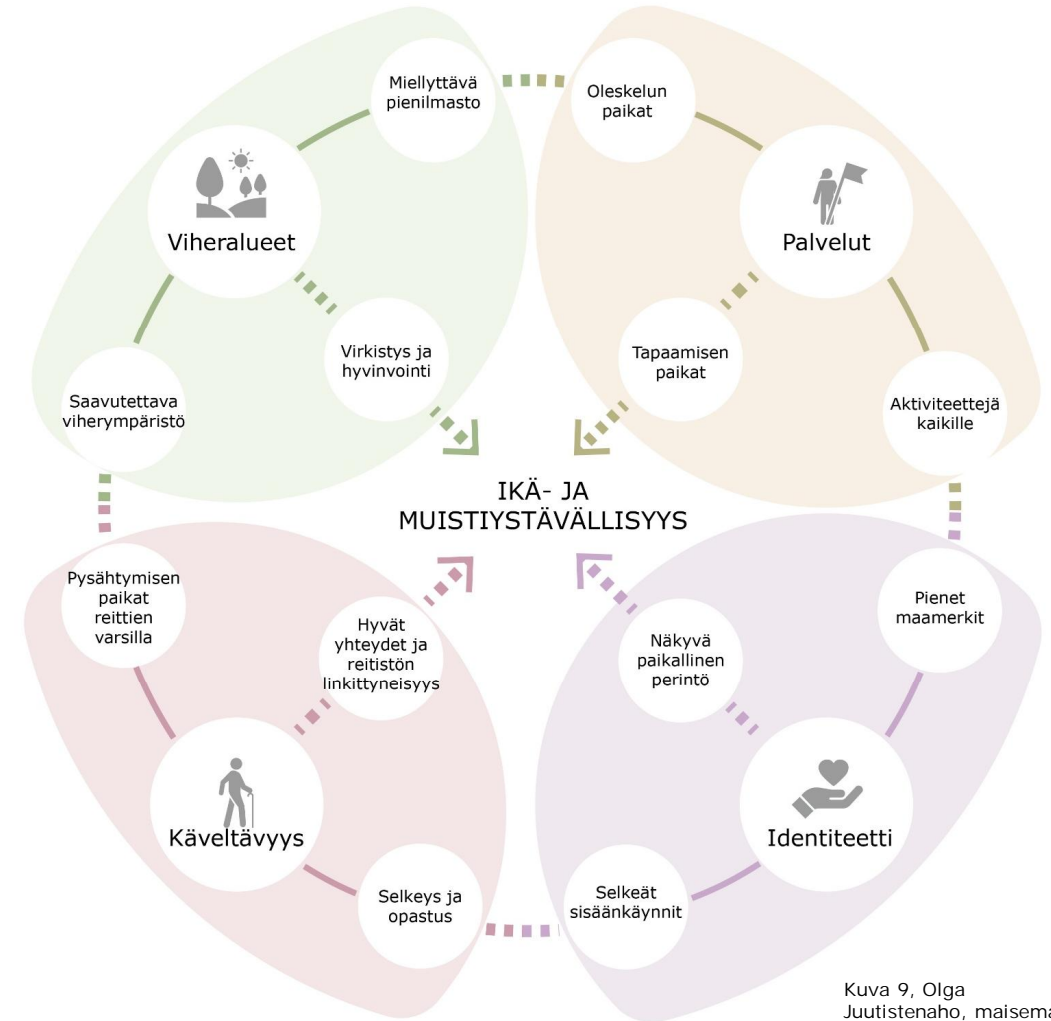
Miellyttävä pienilmasto

Oleskelun paikat

Viheralueet

Palvelut

Virkistys ja hyvinvointi

Tapaamisen paikat

Saavutettava viherympäristö

Aktiviteettejä kaikille

IKÄ- JA MUISTIYSTÄVÄLLISYYS

Pysähtymisen paikat reittien varsilla

Hyvät yhteydet ja reitistön linkittyneisyys

Näkyvä paikallinen perintö

Pienet maamerkit

Käveltävyys

Identiteetti

Selkeys ja opastus

Selkeät sisäänkäynnit

Kuva 9, Olga Juutistenaho, maisema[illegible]